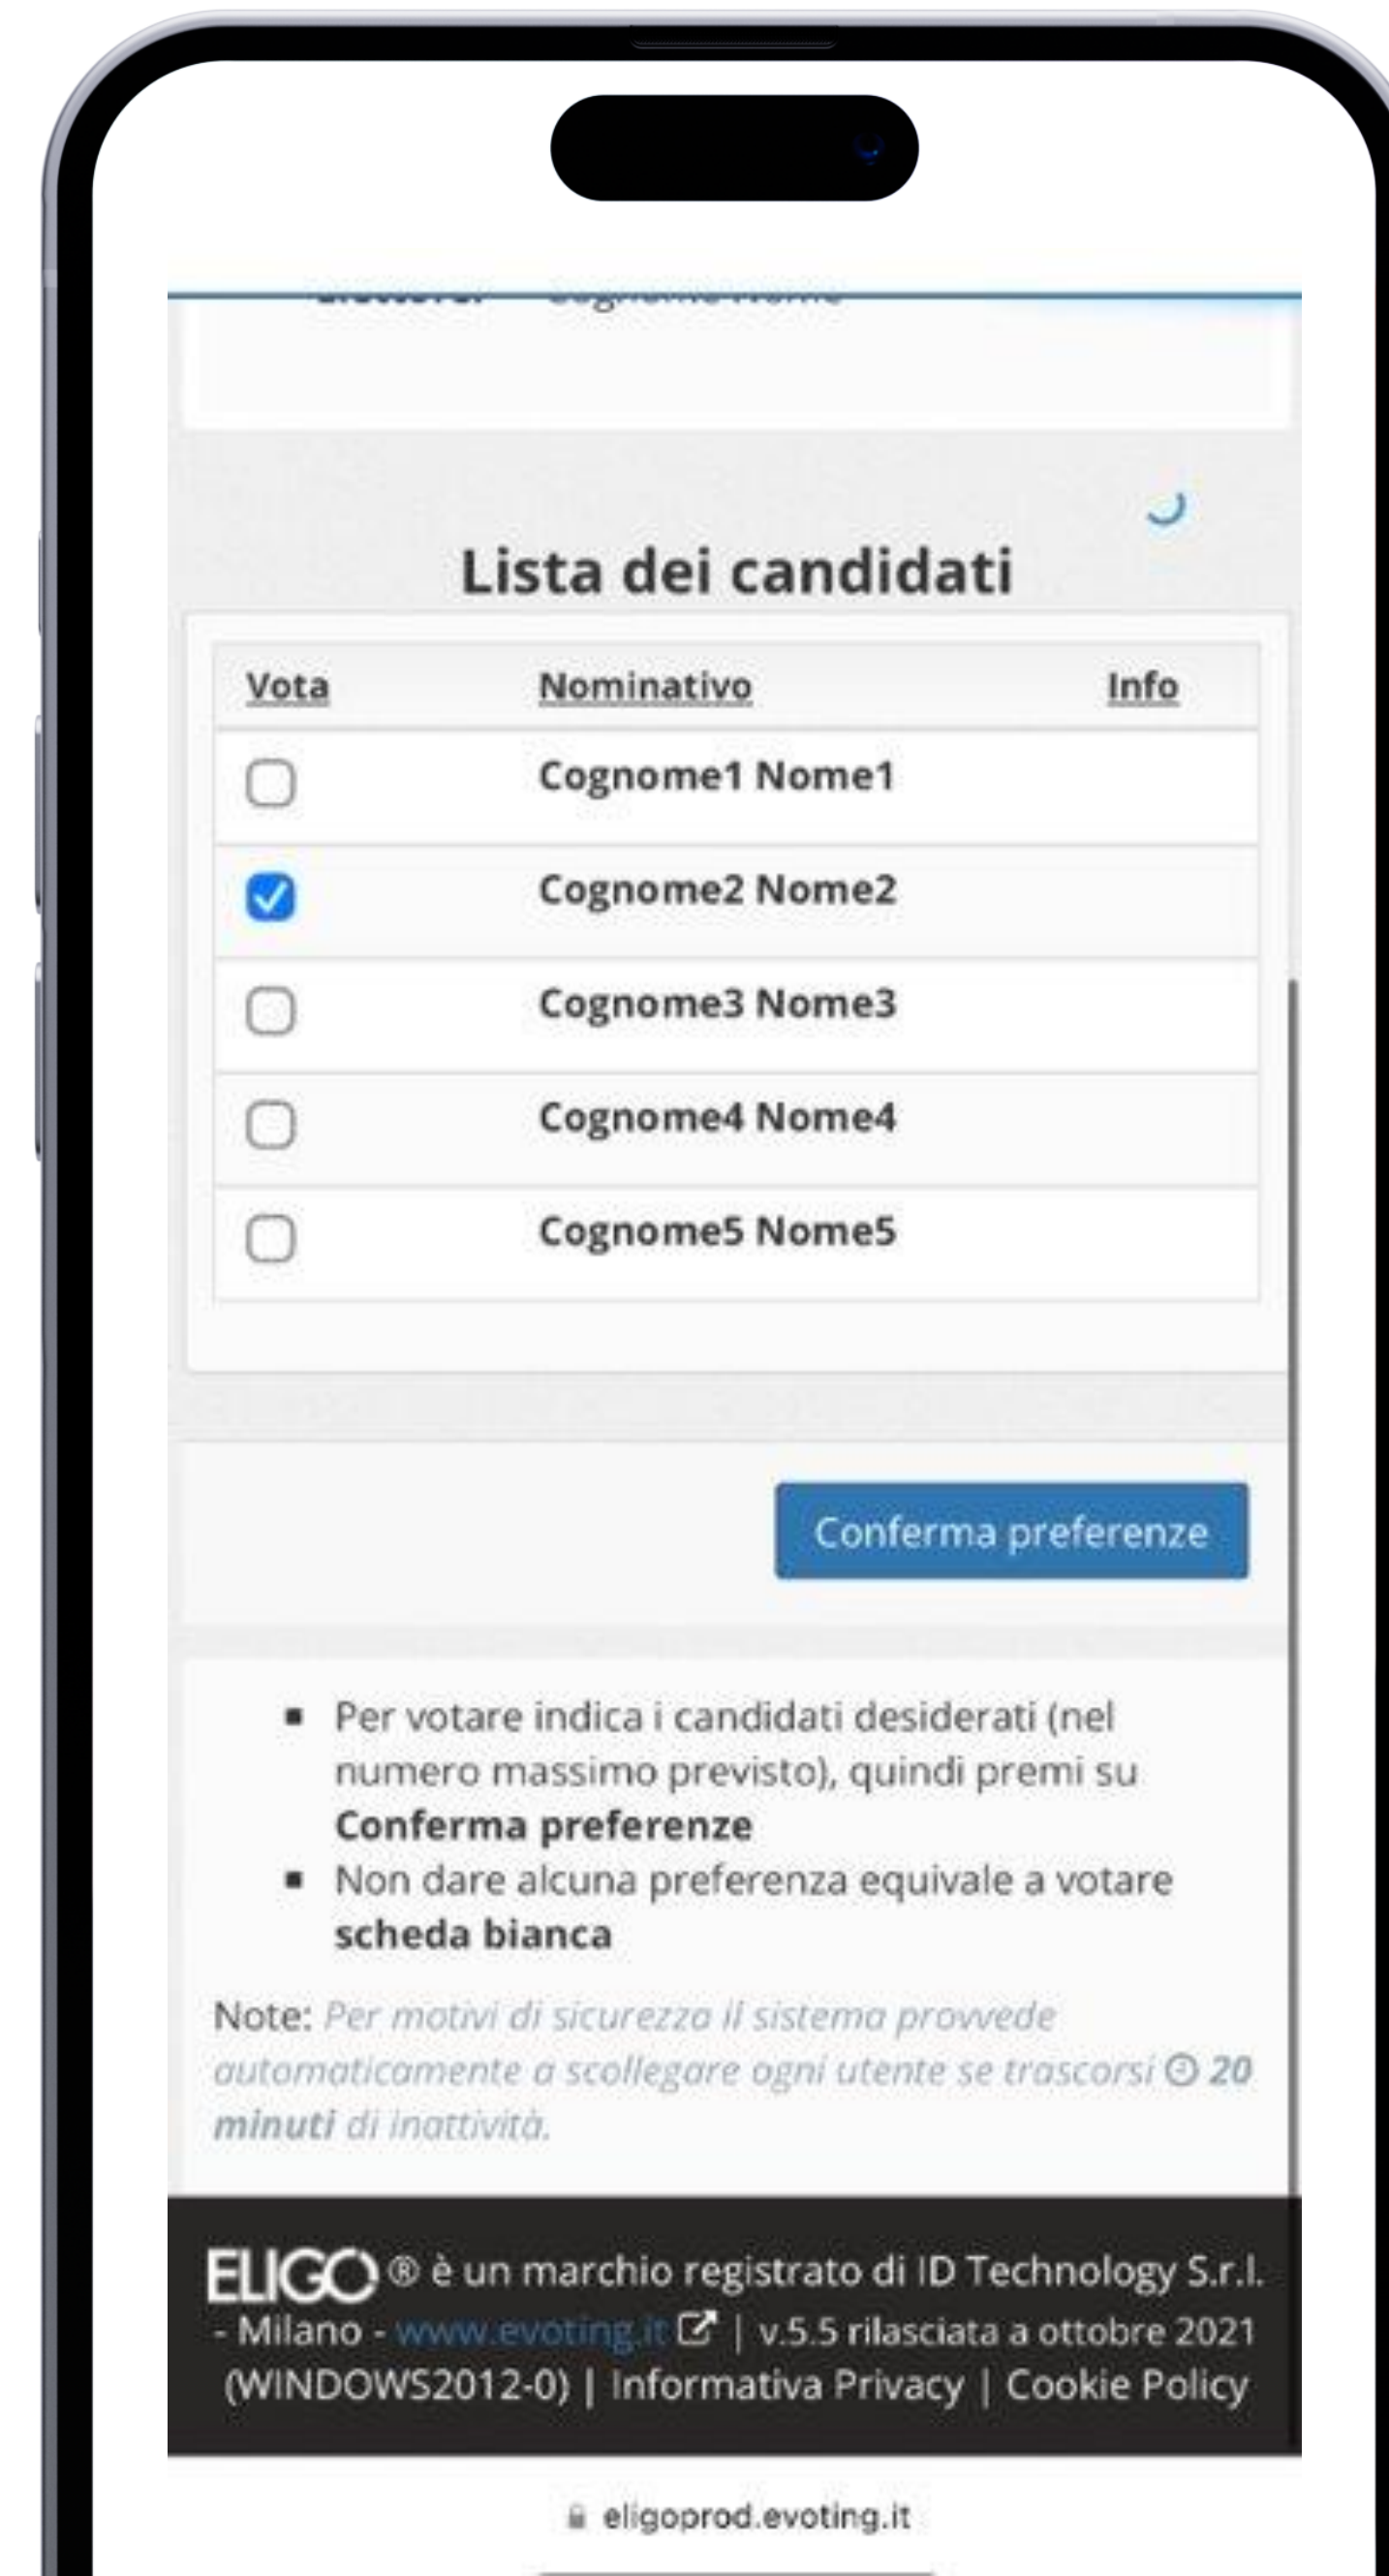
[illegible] Cognome Nome

Lista dei candidati

| Vota | Nominativo | Info |
|---|---|---|
| ☐ | Cognome1 Nome1 | |
| ☑ | Cognome2 Nome2 | |
| ☐ | Cognome3 Nome3 | |
| ☐ | Cognome4 Nome4 | |
| ☐ | Cognome5 Nome5 | |

Conferma preferenze

- Per votare indica i candidati desiderati (nel numero massimo previsto), quindi premi su **Conferma preferenze**
- Non dare alcuna preferenza equivale a votare **scheda bianca**

Note: *Per motivi di sicurezza il sistema provvede automaticamente a scollegare ogni utente se trascorsi* ⏱ ***20 minuti*** *di inattività.*

ELIGO ® è un marchio registrato di ID Technology S.r.l. - Milano - www.evoting.it | v.5.5 rilasciata a ottobre 2021 (WINDOWS2012-0) | Informativa Privacy | Cookie Policy

eligoprod.evoting.it